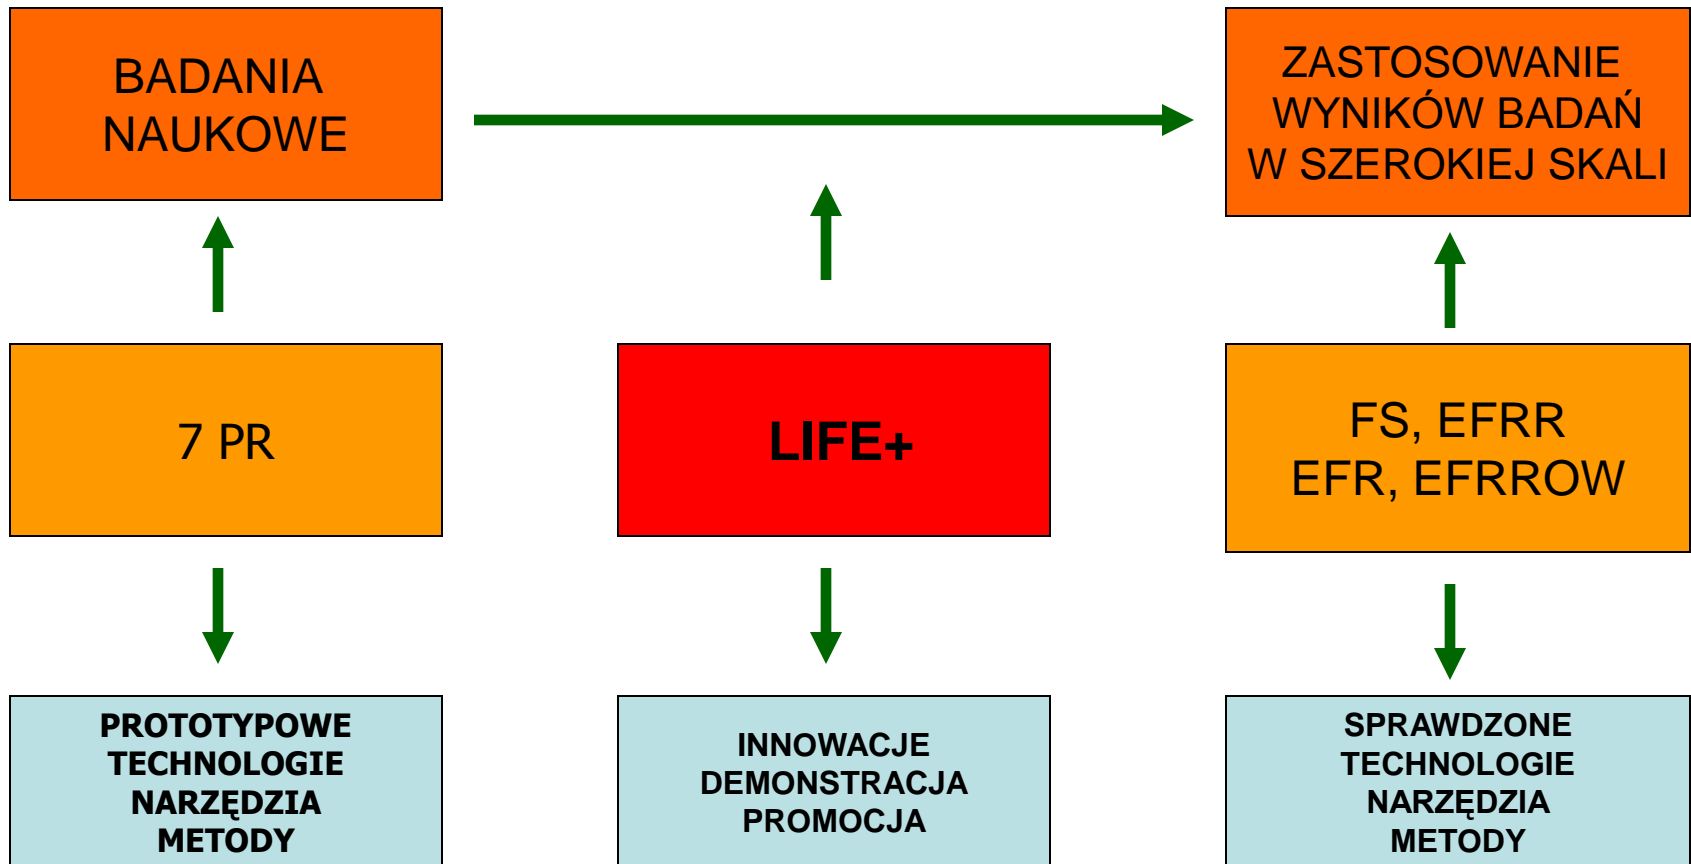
BADANIA NAUKOWE

ZASTOSOWANIE WYNIKÓW BADAŃ W SZEROKIEJ SKALI

7 PR

LIFE+

FS, EFRR
EFR, EFRROW

PROTOTYPOWE
TECHNOLOGIE
NARZĘDZIA
METODY

INNOWACJE
DEMONSTRACJA
PROMOCJA

SPRAWDZONE
TECHNOLOGIE
NARZĘDZIA
METODY